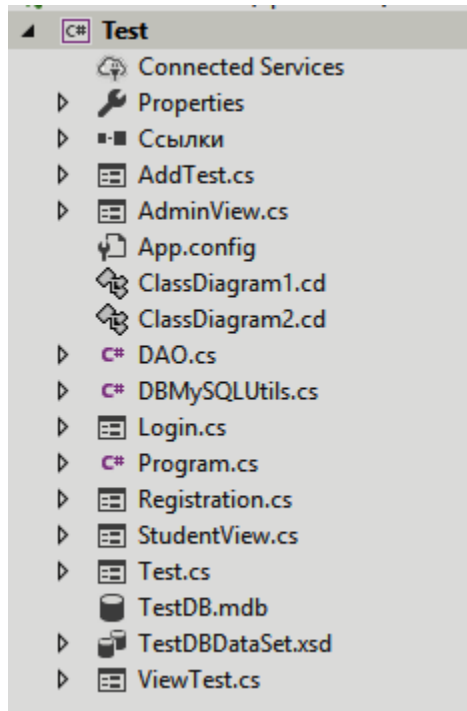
C# Test
Connected Services
Properties
Ссылки
AddTest.cs
AdminView.cs
App.config
ClassDiagram1.cd
ClassDiagram2.cd
C# DAO.cs
C# DBMySQLUtils.cs
Login.cs
C# Program.cs
Registration.cs
StudentView.cs
Test.cs
TestDB.mdb
TestDBDataSet.xsd
ViewTest.cs